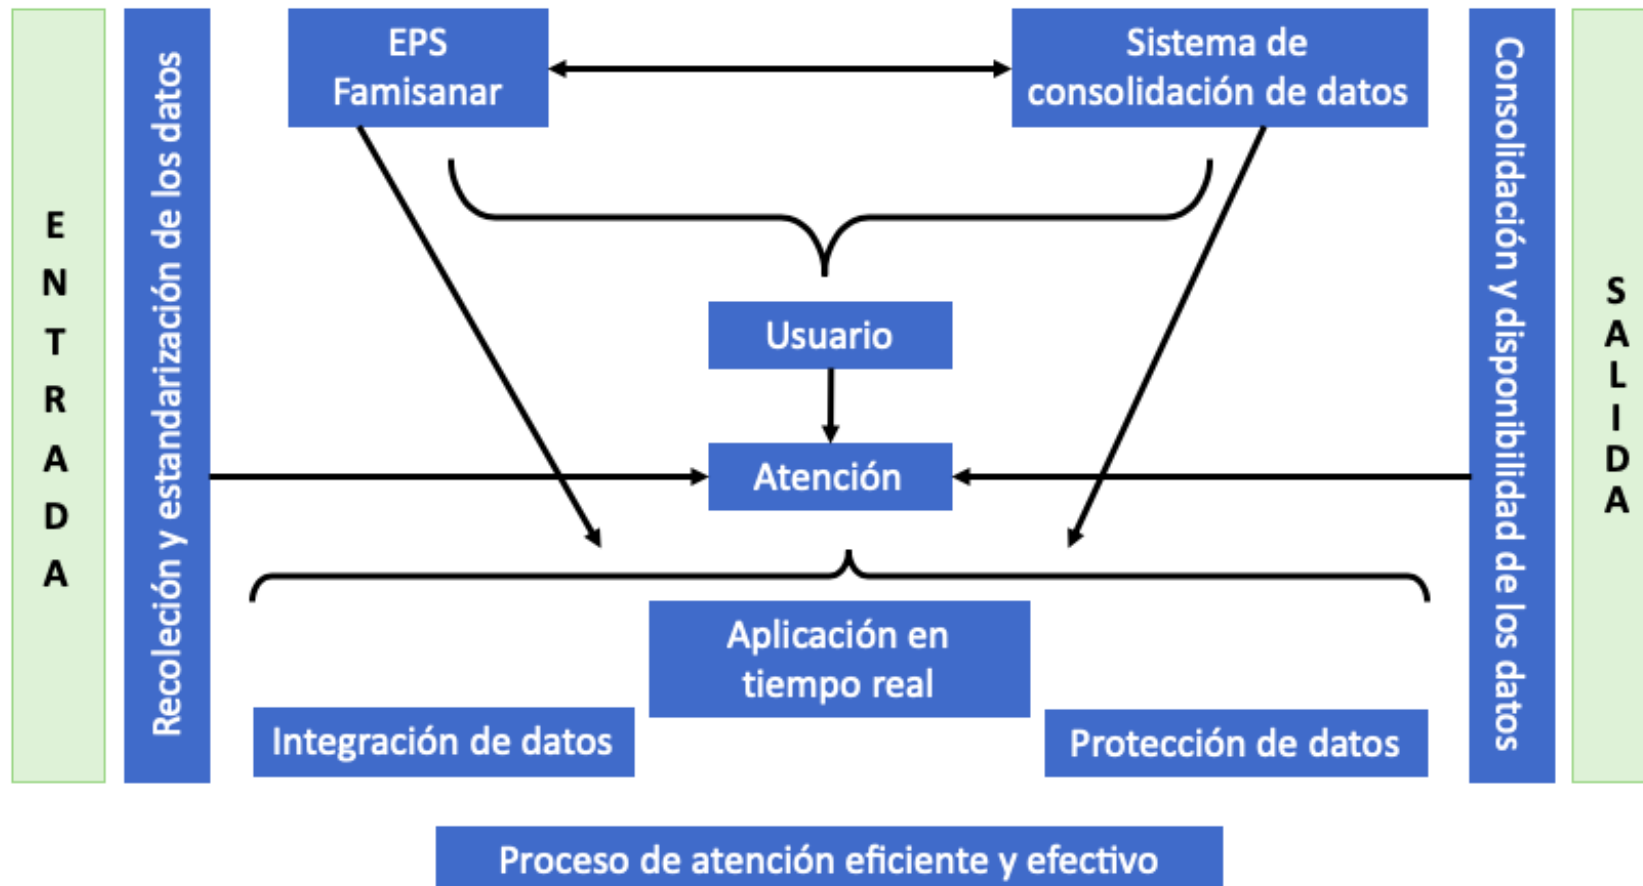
ENTRADA

Recoleción y estandarización de los datos

EPS Famisanar

Sistema de consolidación de datos

Usuario

Atención

Aplicación en tiempo real

Integración de datos

Protección de datos

Consolidación y disponibilidad de los datos

SALIDA

Proceso de atención eficiente y efectivo